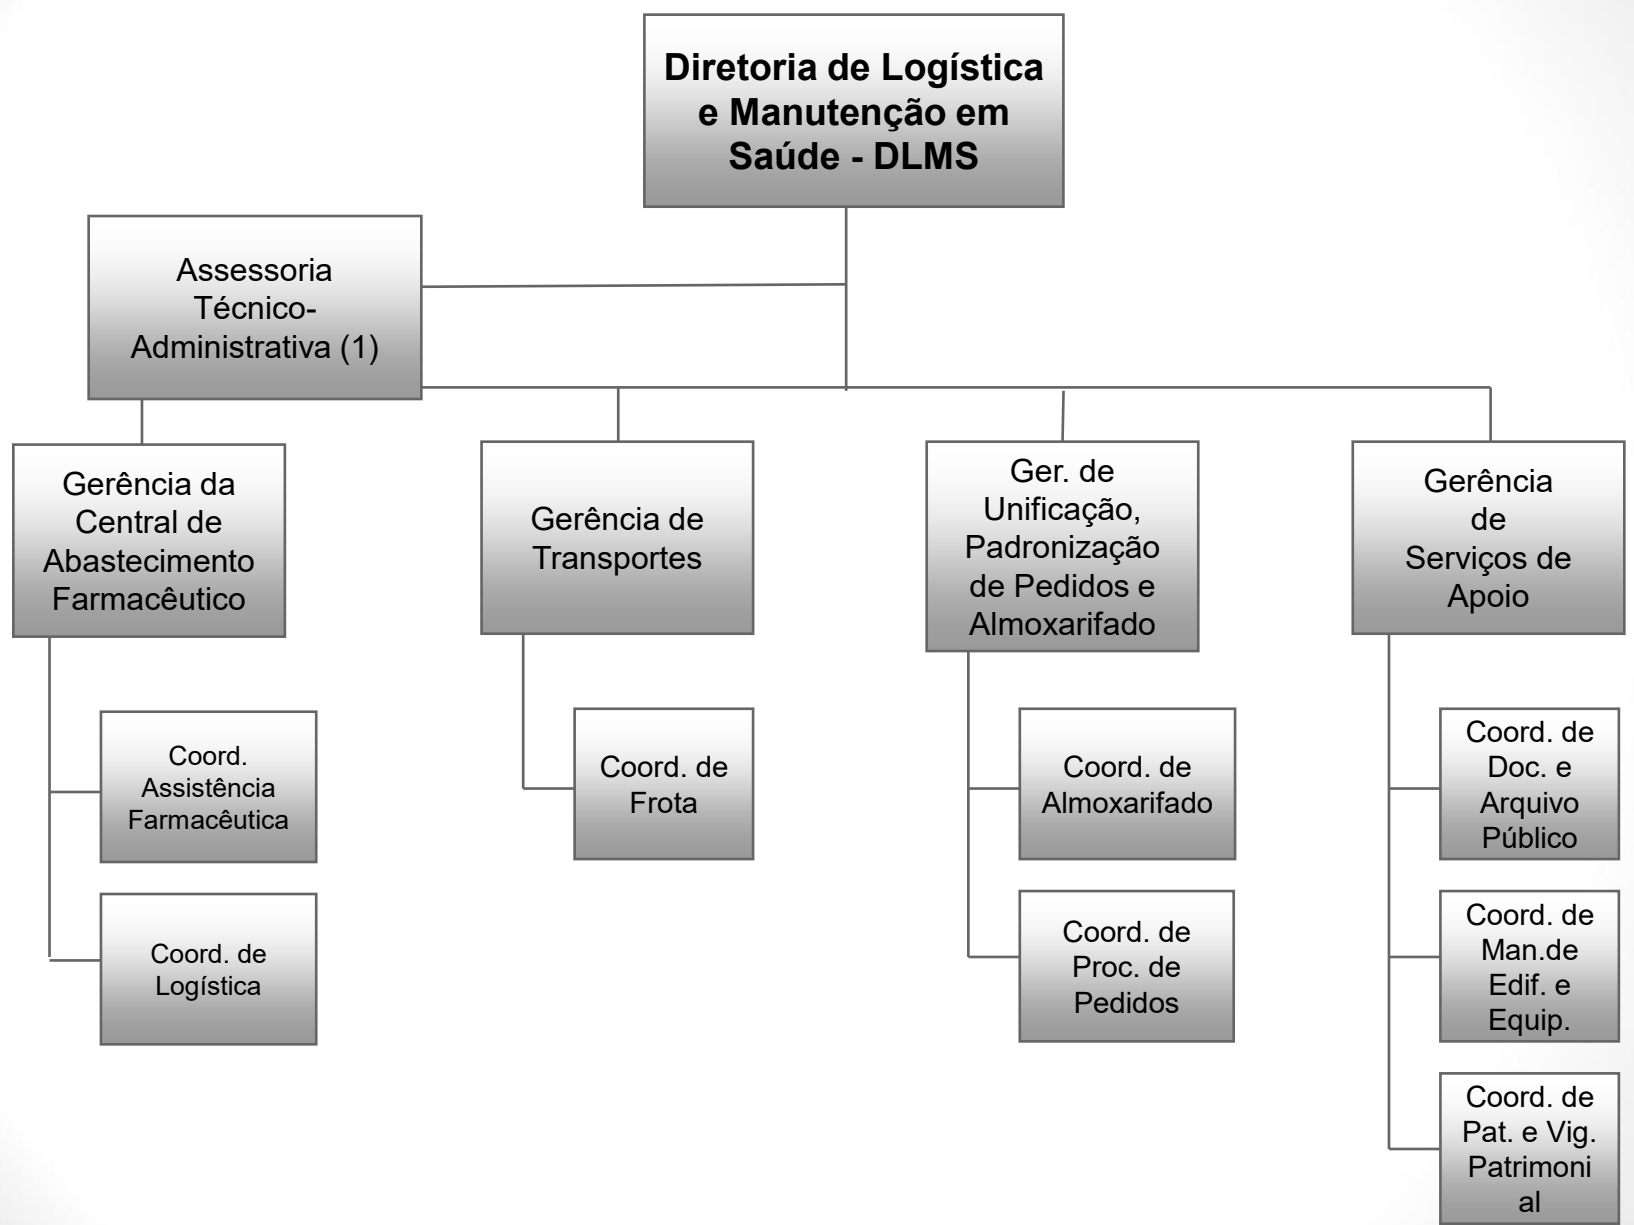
Diretoria de Logística e Manutenção em Saúde - DLMS

Assessoria Técnico-Administrativa (1)

Gerência da Central de Abastecimento Farmacêutico

Coord. Assistência Farmacêutica

Coord. de Logística

Gerência de Transportes

Coord. de Frota

Ger. de Unificação, Padronização de Pedidos e Almoxarifado

Coord. de Almoxarifado

Coord. de Proc. de Pedidos

Gerência de Serviços de Apoio

Coord. de Doc. e Arquivo Público

Coord. de Man.de Edif. e Equip.

Coord. de Pat. e Vig. Patrimoni al